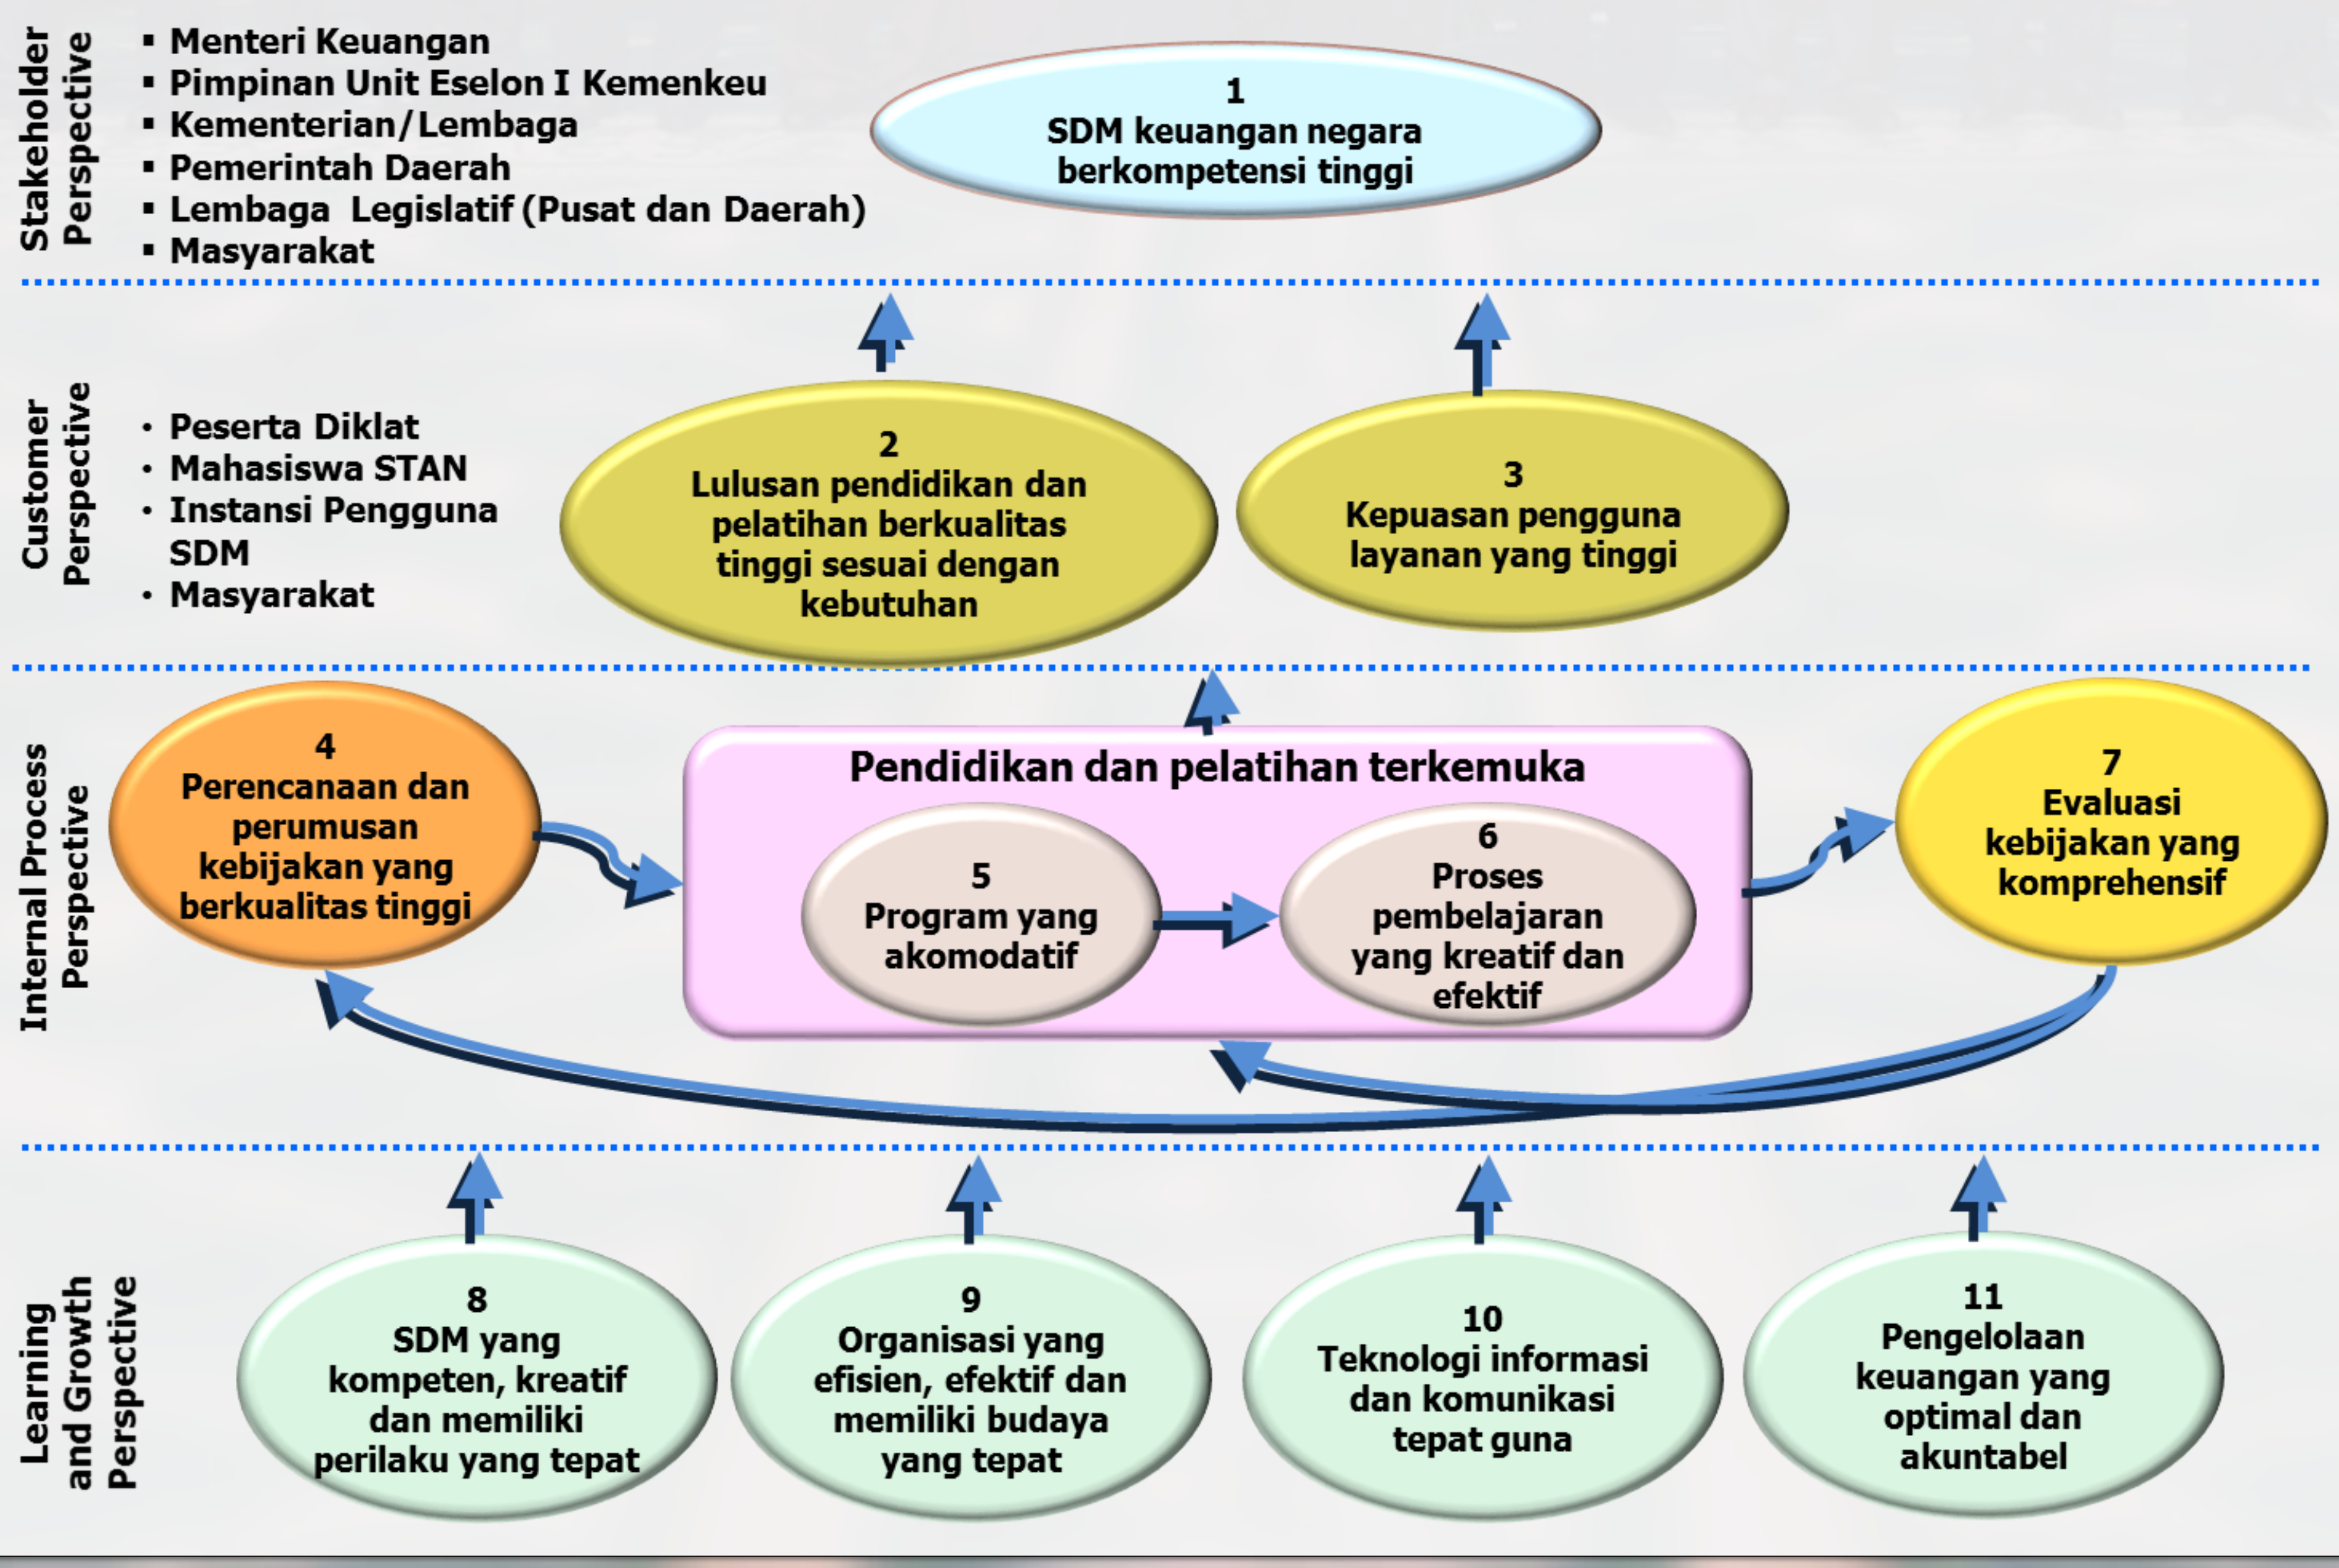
Stakeholder Perspective

▪ Menteri Keuangan
▪ Pimpinan Unit Eselon I Kemenkeu
▪ Kementerian/Lembaga
▪ Pemerintah Daerah
▪ Lembaga Legislatif (Pusat dan Daerah)
▪ Masyarakat

1
SDM keuangan negara berkompetensi tinggi

Customer Perspective

• Peserta Diklat
• Mahasiswa STAN
• Instansi Pengguna SDM
• Masyarakat

2
Lulusan pendidikan dan pelatihan berkualitas tinggi sesuai dengan kebutuhan

3
Kepuasan pengguna layanan yang tinggi

Internal Process Perspective

4
Perencanaan dan perumusan kebijakan yang berkualitas tinggi

Pendidikan dan pelatihan terkemuka

5
Program yang akomodatif

6
Proses pembelajaran yang kreatif dan efektif

7
Evaluasi kebijakan yang komprehensif

Learning and Growth Perspective

8
SDM yang kompeten, kreatif dan memiliki perilaku yang tepat

9
Organisasi yang efisien, efektif dan memiliki budaya yang tepat

10
Teknologi informasi dan komunikasi tepat guna

11
Pengelolaan keuangan yang optimal dan akuntabel